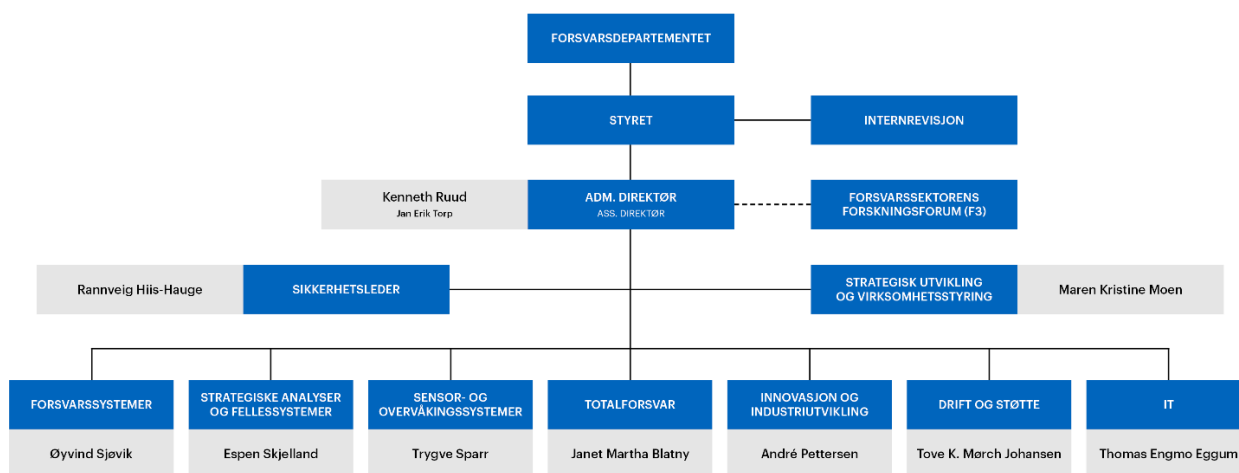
FORSVARSDEPARTEMENTET

STYRET

INTERNREVISJON

Kenneth Ruud
Jan Erik Torp

ADM. DIREKTØR
ASS. DIREKTØR

FORSVARSSEKTORENS FORSKNINGSFORUM (F3)

Rannveig Hiis-Hauge

SIKKERHETSLEDER

STRATEGISK UTVIKLING OG VIRKSOMHETSSTYRING

Maren Kristine Moen

FORSVARSSYSTEMER
Øyvind Sjøvik

STRATEGISKE ANALYSER OG FELLESSYSTEMER
Espen Skjelland

SENSOR- OG OVERVÅKINGSSYSTEMER
Trygve Sparr

TOTALFORSVAR
Janet Martha Blatny

INNOVASJON OG INDUSTRIUTVIKLING
André Pettersen

DRIFT OG STØTTE
Tove K. Mørch Johansen

IT
Thomas Engmo Eggum